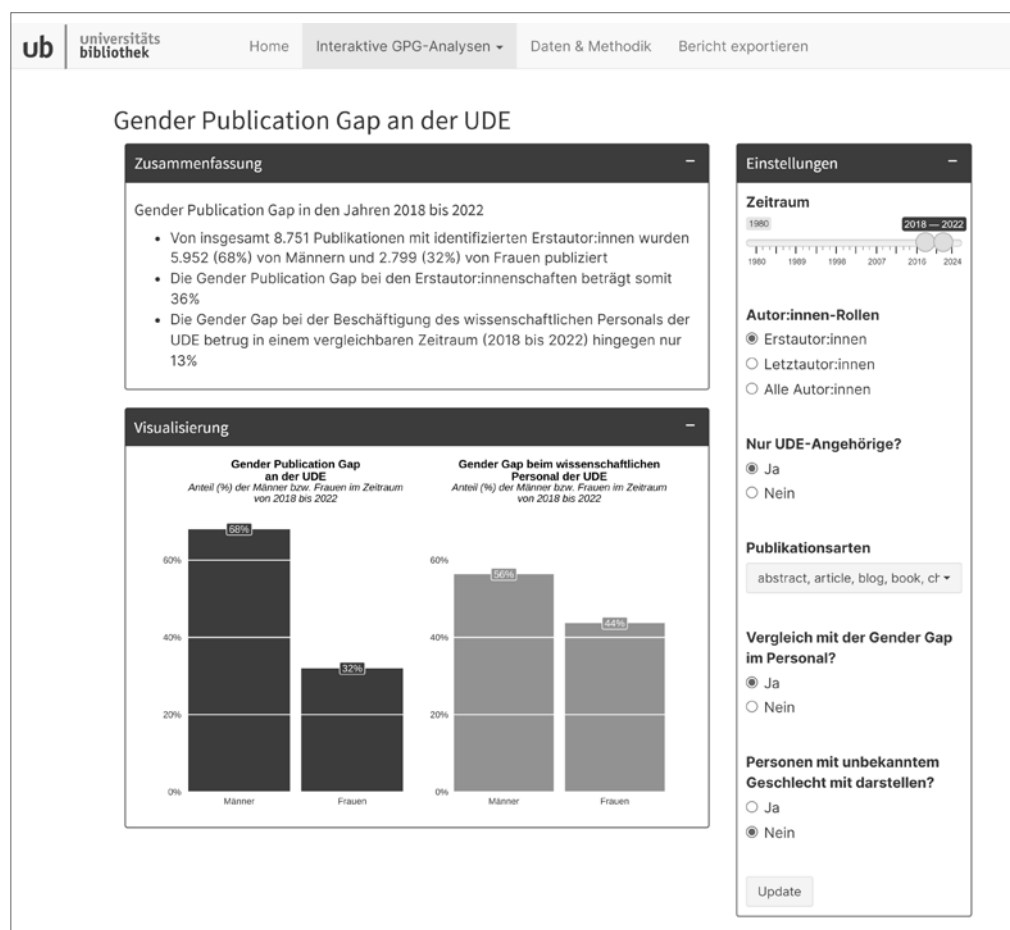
ub universitäts bibliothek

Home Interaktive GPG-Analysen ▾ Daten & Methodik Bericht exportieren

Gender Publication Gap an der UDE

Zusammenfassung −

Gender Publication Gap in den Jahren 2018 bis 2022

- Von insgesamt 8.751 Publikationen mit identifizierten Erstautor:innen wurden 5.952 (68%) von Männern und 2.799 (32%) von Frauen publiziert
- Die Gender Publication Gap bei den Erstautor:innenschaften beträgt somit 36%
- Die Gender Gap bei der Beschäftigung des wissenschaftlichen Personals der UDE betrug in einem vergleichbaren Zeitraum (2018 bis 2022) hingegen nur 13%

Visualisierung −

Gender Publication Gap an der UDE
Anteil (%) der Männer bzw. Frauen im Zeitraum von 2018 bis 2022

68%
32%
60%
40%
20%
0%
Männer Frauen

Gender Gap beim wissenschaftlichen Personal der UDE
Anteil (%) der Männer bzw. Frauen im Zeitraum von 2018 bis 2022

56%
44%
60%
40%
20%
0%
Männer Frauen

Einstellungen −

Zeitraum
1980 2018 — 2022
1980 1989 1998 2007 2016 2024

Autor:innen-Rollen
◉ Erstautor:innen
○ Letztautor:innen
○ Alle Autor:innen

Nur UDE-Angehörige?
◉ Ja
○ Nein

Publikationsarten
abstract, article, blog, book, ch ▾

Vergleich mit der Gender Gap im Personal?
◉ Ja
○ Nein

Personen mit unbekanntem Geschlecht mit darstellen?
○ Ja
◉ Nein

Update